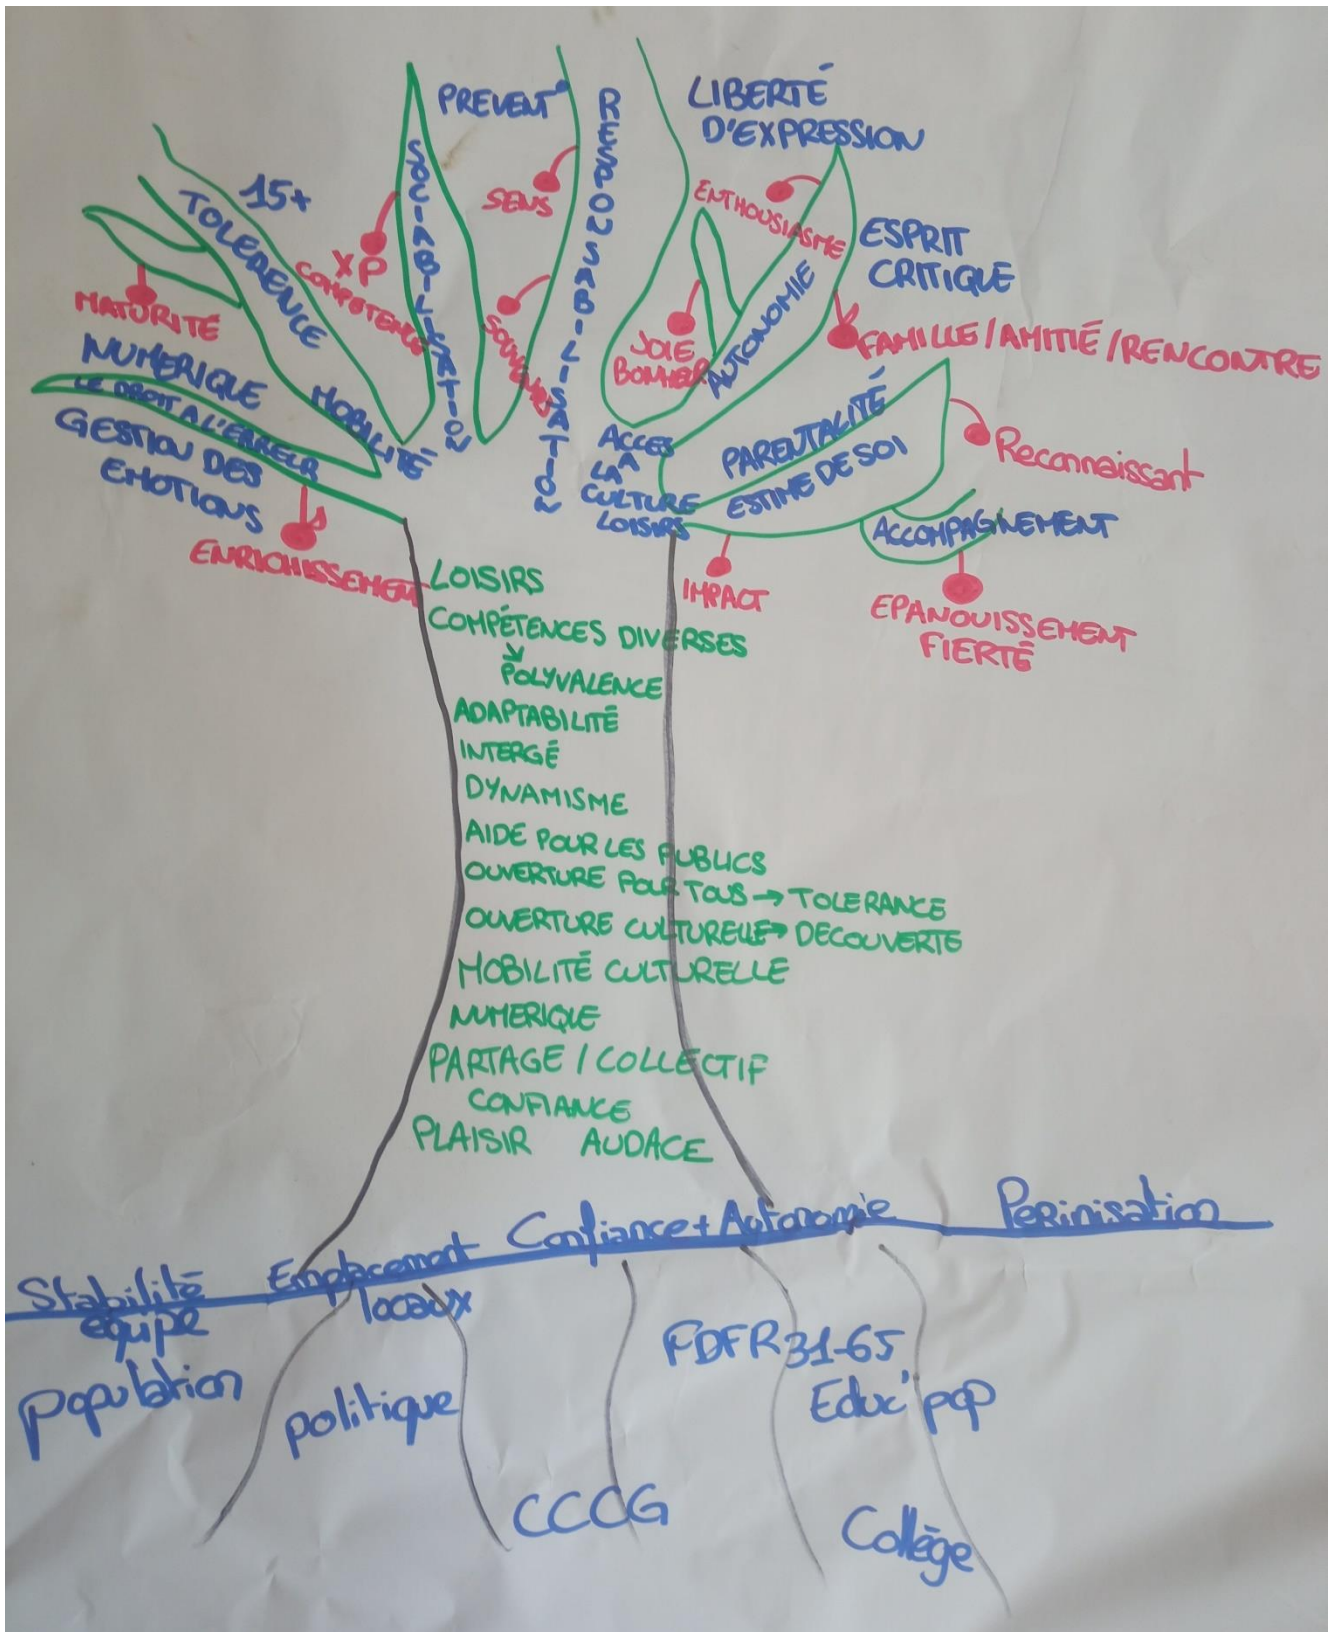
PREVENT°
RESPONSABILISATION
LIBERTÉ D'EXPRESSION
SOCIABILISATION
SENS
15+
ENTHOUSIASME
ESPRIT CRITIQUE
TOLERENCE
XP
COMPETENCE
MATURITÉ
SOUPLESSE
JOIE BONHEUR
AUTONOMIE
FAMILLE / AMITIÉ / RENCONTRE
NUMERIQUE
MOBILITÉ
LE DROIT A L'ERREUR
GESTION DES EMOTIONS
ACCES A LA CULTURE LOISIRS
PARENTALITÉ
ESTIME DE SOI
Reconnaissant
ACCOMPAGNEMENT
ENRICHISSEMENT
IMPACT
EPANOUISSEMENT
FIERTÉ
LOISIRS
COMPÉTENCES DIVERSES
POLYVALENCE
ADAPTABILITÉ
INTERGÉ
DYNAMISME
AIDE POUR LES PUBLICS
OUVERTURE POUR TOUS → TOLERANCE
OUVERTURE CULTURELLE → DECOUVERTE
MOBILITÉ CULTURELLE
NUMERIQUE
PARTAGE / COLLECTIF
CONFIANCE
PLAISIR AUDACE
Confiance + Autonomie
Perinisation
Stabilité équipe
Emplacement locaux
population
politique
CCCG
FDFR 31-65
Educ' pop
Collège